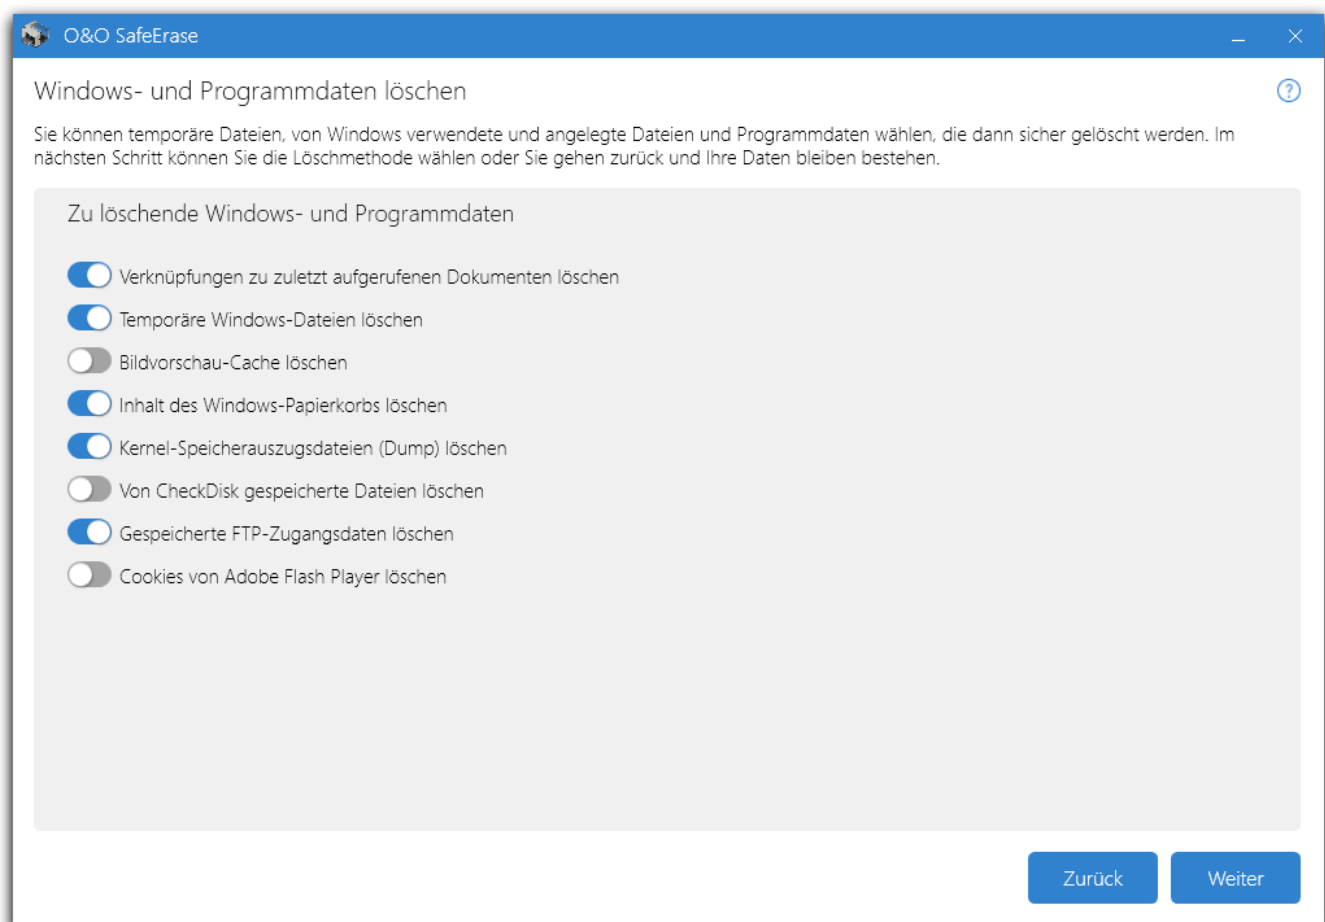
O&O SafeErase

Windows- und Programmdaten löschen

?

Sie können temporäre Dateien, von Windows verwendete und angelegte Dateien und Programmdaten wählen, die dann sicher gelöscht werden. Im nächsten Schritt können Sie die Löschmethode wählen oder Sie gehen zurück und Ihre Daten bleiben bestehen.

Zu löschende Windows- und Programmdaten

Verknüpfungen zu zuletzt aufgerufenen Dokumenten löschen
Temporäre Windows-Dateien löschen
Bildvorschau-Cache löschen
Inhalt des Windows-Papierkorbs löschen
Kernel-Speicherauszugsdateien (Dump) löschen
Von CheckDisk gespeicherte Dateien löschen
Gespeicherte FTP-Zugangsdaten löschen
Cookies von Adobe Flash Player löschen

Zurück
Weiter